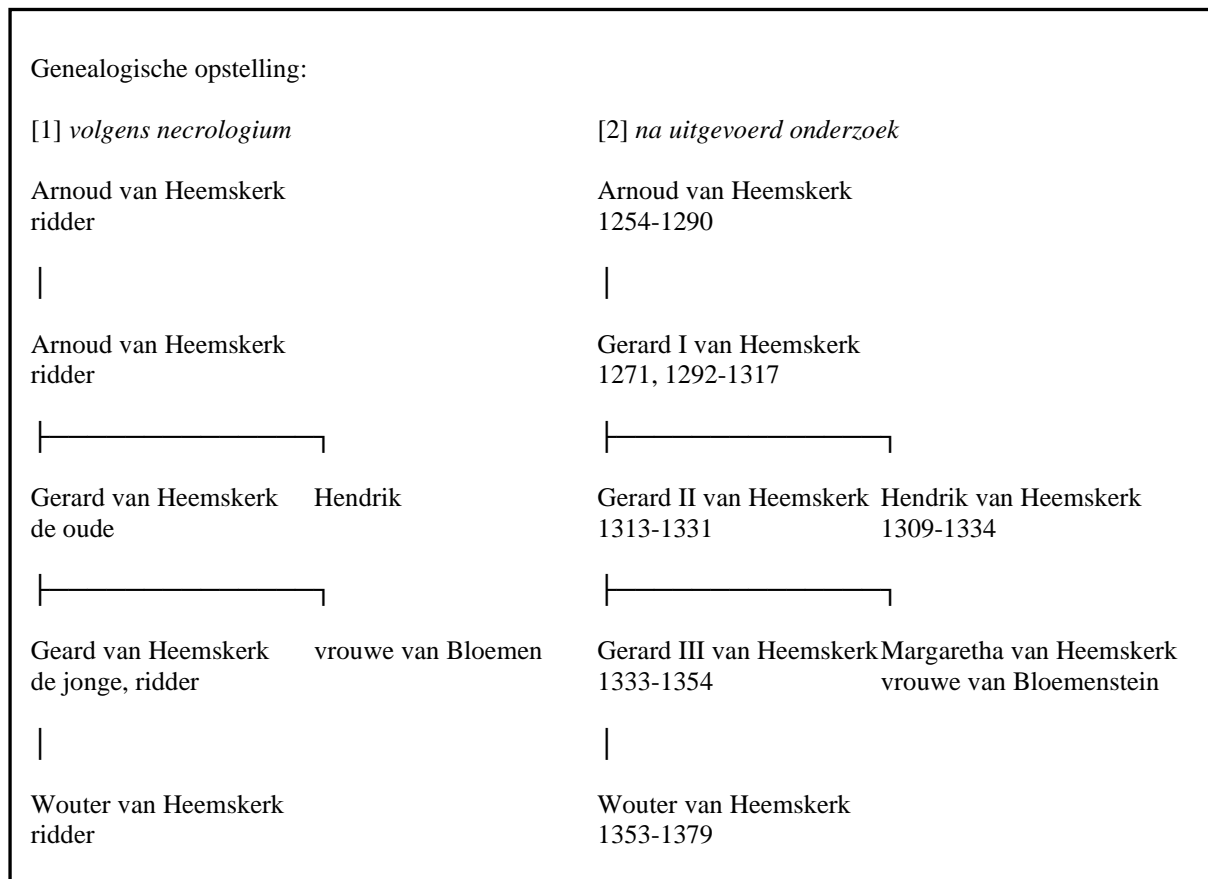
Genealogische opstelling:

[1] *volgens necrologium*

Arnoud van Heemskerk
ridder

Arnoud van Heemskerk
ridder

Gerard van Heemskerk
de oude

Hendrik

Geard van Heemskerk
de jonge, ridder

vrouwe van Bloemen

Wouter van Heemskerk
ridder

[2] *na uitgevoerd onderzoek*

Arnoud van Heemskerk
1254-1290

Gerard I van Heemskerk
1271, 1292-1317

Gerard II van Heemskerk
1313-1331

Hendrik van Heemskerk
1309-1334

Gerard III van Heemskerk
1333-1354

Margaretha van Heemskerk
vrouwe van Bloemenstein

Wouter van Heemskerk
1353-1379